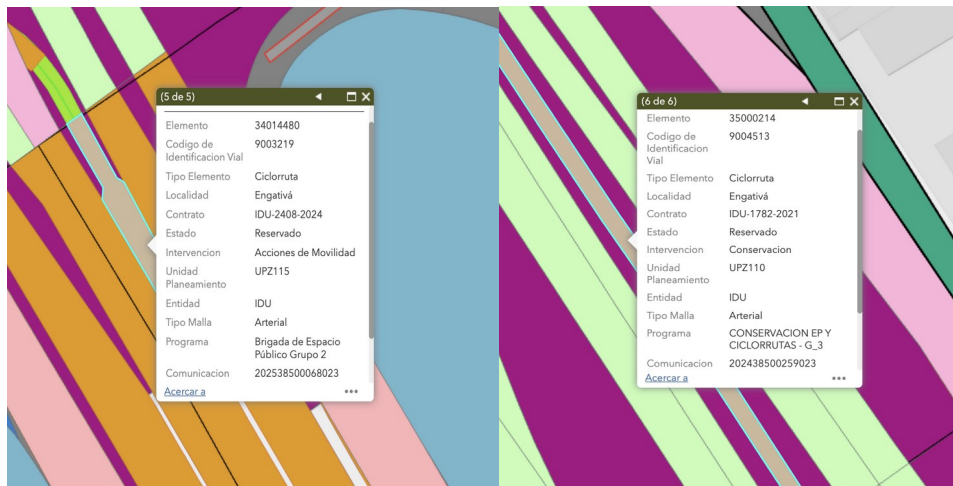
(5 de 5)

| | |
|---|---|
| Elemento | 34014480 |
| Codigo de Identificacion Vial | 9003219 |
| Tipo Elemento | Ciclorruta |
| Localidad | Engativá |
| Contrato | IDU-2408-2024 |
| Estado | Reservado |
| Intervencion | Acciones de Movilidad |
| Unidad Planeamiento | UPZ115 |
| Entidad | IDU |
| Tipo Malla | Arterial |
| Programa | Brigada de Espacio Público Grupo 2 |
| Comunicacion | 202538500068023 |

Acercar a

(6 de 6)

| | |
|---|---|
| Elemento | 35000214 |
| Codigo de Identificacion Vial | 9004513 |
| Tipo Elemento | Ciclorruta |
| Localidad | Engativá |
| Contrato | IDU-1782-2021 |
| Estado | Reservado |
| Intervencion | Conservacion |
| Unidad Planeamiento | UPZ110 |
| Entidad | IDU |
| Tipo Malla | Arterial |
| Programa | CONSERVACION EP Y CICLORRUTAS - G_3 |
| Comunicacion | 202438500259023 |

Acercar a